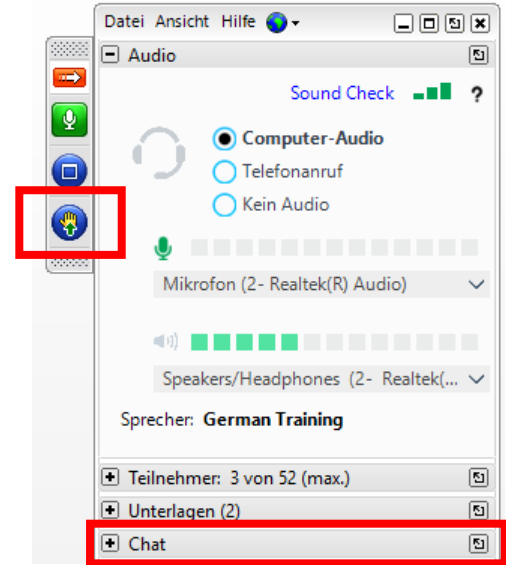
Datei Ansicht Hilfe

Audio

Sound Check ?

Computer-Audio
Telefonanruf
Kein Audio

Mikrofon (2- Realtek(R) Audio)

Speakers/Headphones (2- Realtek(...

Sprecher: German Training

Teilnehmer: 3 von 52 (max.)

Unterlagen (2)

Chat